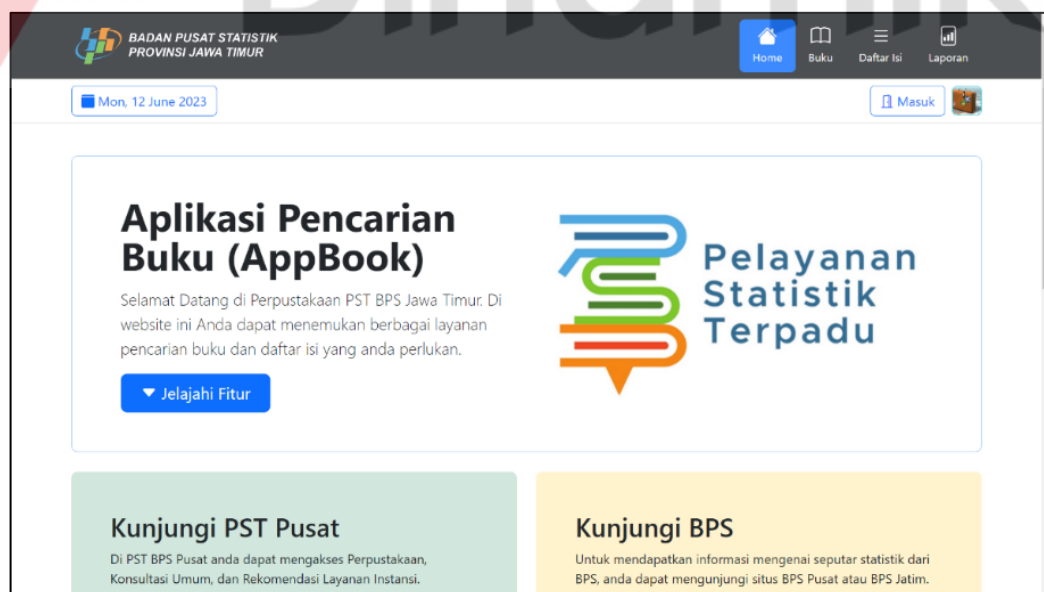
BADAN PUSAT STATISTIK
PROVINSI JAWA TIMUR

Home
Buku
Daftar Isi
Laporan

Mon, 12 June 2023

Masuk

Aplikasi Pencarian Buku (AppBook)

Selamat Datang di Perpustakaan PST BPS Jawa Timur. Di website ini Anda dapat menemukan berbagai layanan pencarian buku dan daftar isi yang anda perlukan.

Jelajahi Fitur

Pelayanan Statistik Terpadu

Kunjungi PST Pusat

Di PST BPS Pusat anda dapat mengakses Perpustakaan, Konsultasi Umum, dan Rekomendasi Layanan Instansi.

Kunjungi BPS

Untuk mendapatkan informasi mengenai seputar statistik dari BPS, anda dapat mengunjungi situs BPS Pusat atau BPS Jatim.